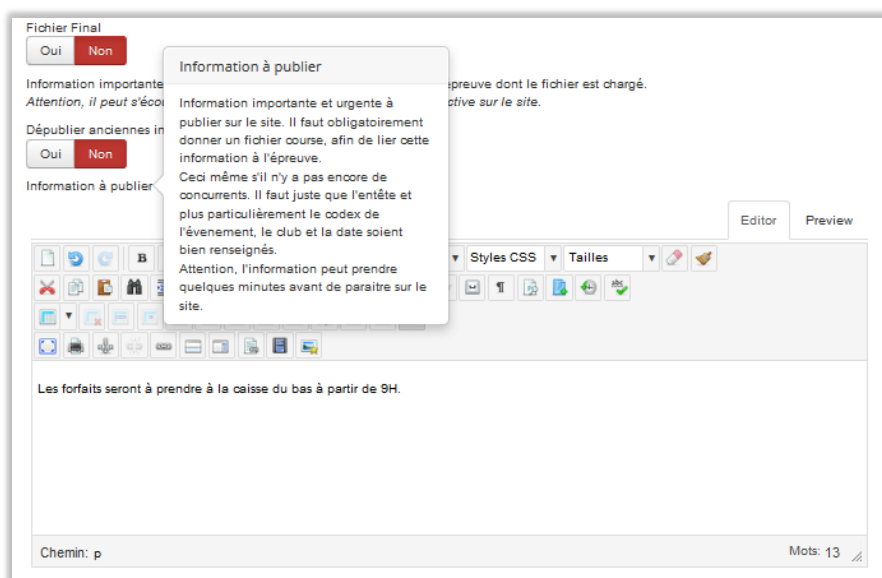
Fichier Final

Oui Non

Information importante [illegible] épreuve dont le fichier est chargé.
*Attention, il peut s'écou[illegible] ctive sur le site.*

Dépublier anciennes in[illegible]

Oui Non

Information à publier

Information à publier

Information importante et urgente à publier sur le site. Il faut obligatoirement donner un fichier course, afin de lier cette information à l'épreuve.
Ceci même s'il n'y a pas encore de concurrents. Il faut juste que l'entête et plus particulièrement le codex de l'évenement, le club et la date soient bien renseignés.
Attention, l'information peut prendre quelques minutes avant de paraitre sur le site.

Editor Preview

Styles CSS Tailles

Les forfaits seront à prendre à la caisse du bas à partir de 9H.

Chemin: p

Mots: 13